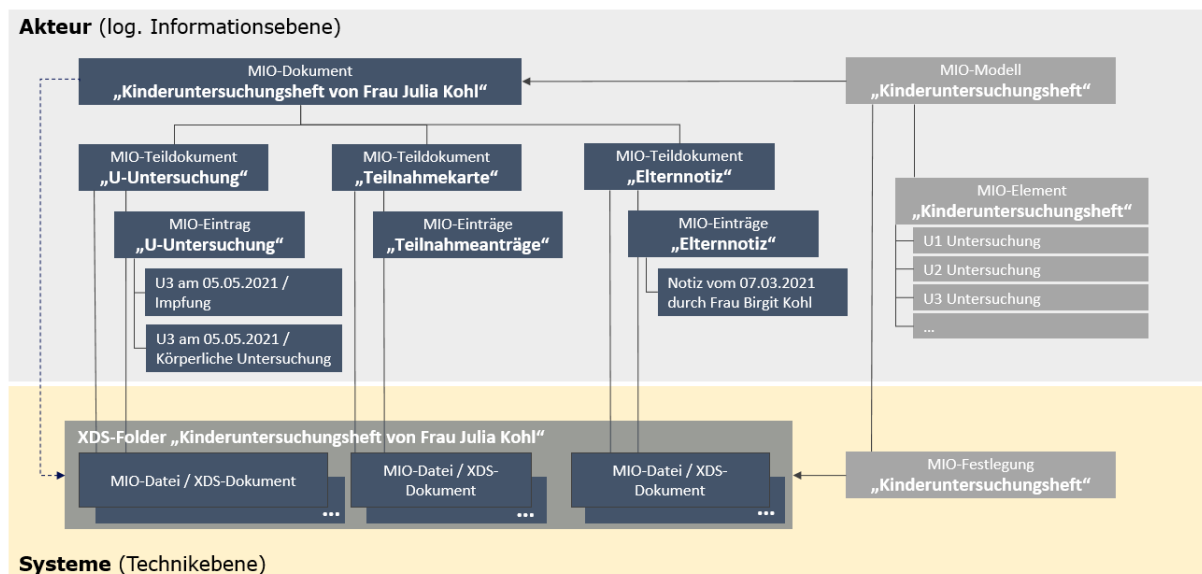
**Akteur** (log. Informationsebene)

MIO-Dokument
**„Kinderuntersuchungsheft von Frau Julia Kohl“**

MIO-Modell
**„Kinderuntersuchungsheft“**

MIO-Teildokument
**„U-Untersuchung“**

MIO-Teildokument
**„Teilnahmekarte“**

MIO-Teildokument
**„Elternnotiz“**

MIO-Element
**„Kinderuntersuchungsheft“**

U1 Untersuchung

U2 Untersuchung

U3 Untersuchung

...

MIO-Eintrag
**„U-Untersuchung“**

MIO-Einträge
**„Teilnahmeanträge“**

MIO-Einträge
**„Elternnotiz“**

U3 am 05.05.2021 / Impfung

U3 am 05.05.2021 / Körperliche Untersuchung

Notiz vom 07.03.2021 durch Frau Birgit Kohl

**XDS-Folder „Kinderuntersuchungsheft von Frau Julia Kohl“**

MIO-Datei / XDS-Dokument

...

MIO-Datei / XDS-Dokument

...

MIO-Datei / XDS-Dokument

...

MIO-Festlegung
**„Kinderuntersuchungsheft“**

**Systeme** (Technikebene)